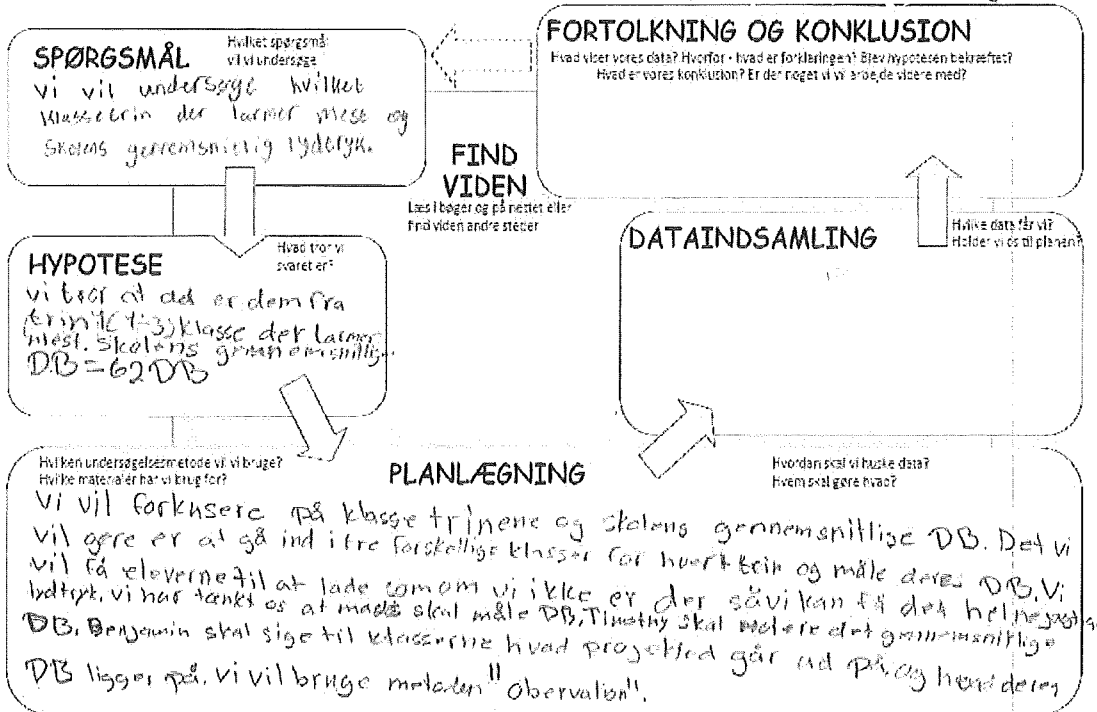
FORTOLKNING OG KONKLUSION
Hvad viser vores data? Hvorfor - hvad er forklaringen? Blev hypotesen bekræftet?
Hvad er vores konklusion? Er der noget vi vil arbejde videre med?

SPØRGSMÅL
Hvilket spørgsmål vil vi undersøge
vi vil undersøge hvilket klassetrin der larmer mest og skolens gennemsnitlig lydtryk.

FIND VIDEN
Læs i bøger og på nettet eller find viden andre steder

HYPOTESE
Hvad tror vi svaret er?
vi tror at det er dem fra (trin 1(1-3)) klasse der larmer mest. skolens gennemsnitlig DB = 62 DB

DATAINDSAMLING
Hvilke data får vi? Holder vi os til planen?

Hvilken undersøgelsesmetode vil vi bruge?
Hvilke materialer har vi brug for?
PLANLÆGNING
Hvordan skal vi huske data?
Hvem skal gøre hvad?
Vi vil forkuser på klasse trinene og skolens gennemsnitlige DB. Det vi vil gøre er at gå ind i tre forskellige klasser for hvert trin og måle deres DB. Vi vil få eleverne til at lade som om vi ikke er der så vi kan få det helnejagtig lydtryk. vi har tænkt os at mads skal måle DB, Timothy skal notere det gennemsnitlige DB, Benjamin skal sige til klasserne hvad projektet går ud på, og hvor deres DB ligger på. vi vil bruge metoden!! Obervation!!